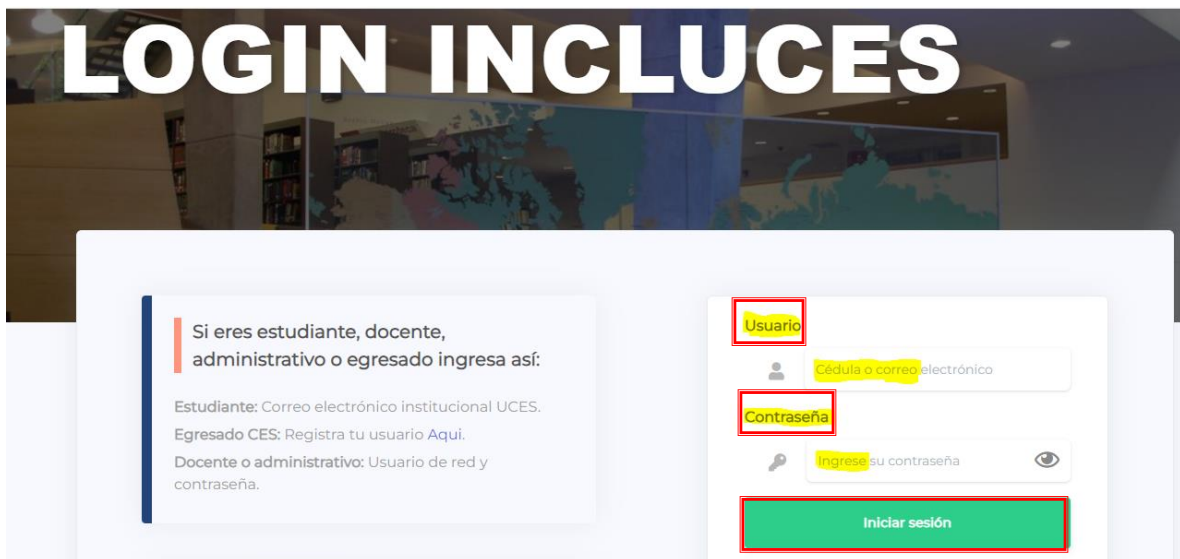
LOGIN INCLUCES

Si eres estudiante, docente, administrativo o egresado ingresa así:

Estudiante: Correo electrónico institucional UCES.

Egresado CES: Registra tu usuario Aqui.

Docente o administrativo: Usuario de red y contraseña.

Usuario

Cédula o correo electrónico

Contraseña

Ingrese su contraseña

Iniciar sesión